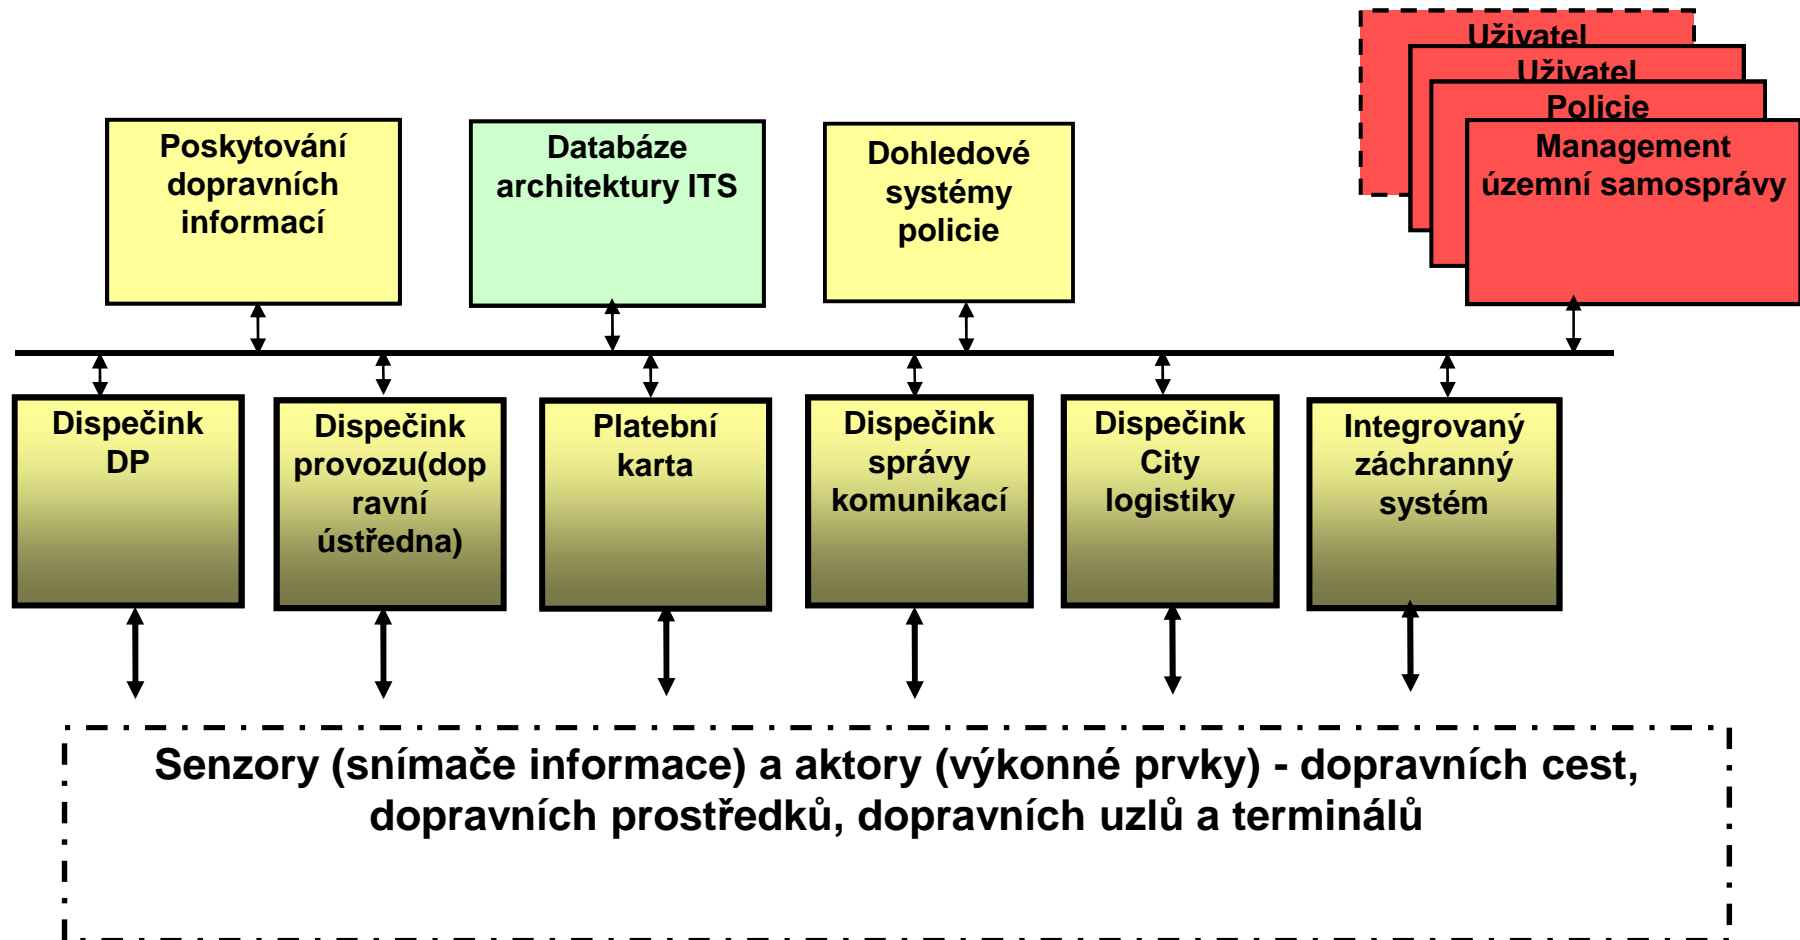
Uživatel

Uživatel

Policie

Management územní samosprávy

Poskytování dopravních informací

Databáze architektury ITS

Dohledové systémy policie

Dispečink DP

Dispečink provozu(dopravní ústředna)

Platební karta

Dispečink správy komunikací

Dispečink City logistiky

Integrovaný záchranný systém

Senzory (snímače informace) a aktory (výkonné prvky) - dopravních cest, dopravních prostředků, dopravních uzlů a terminálů